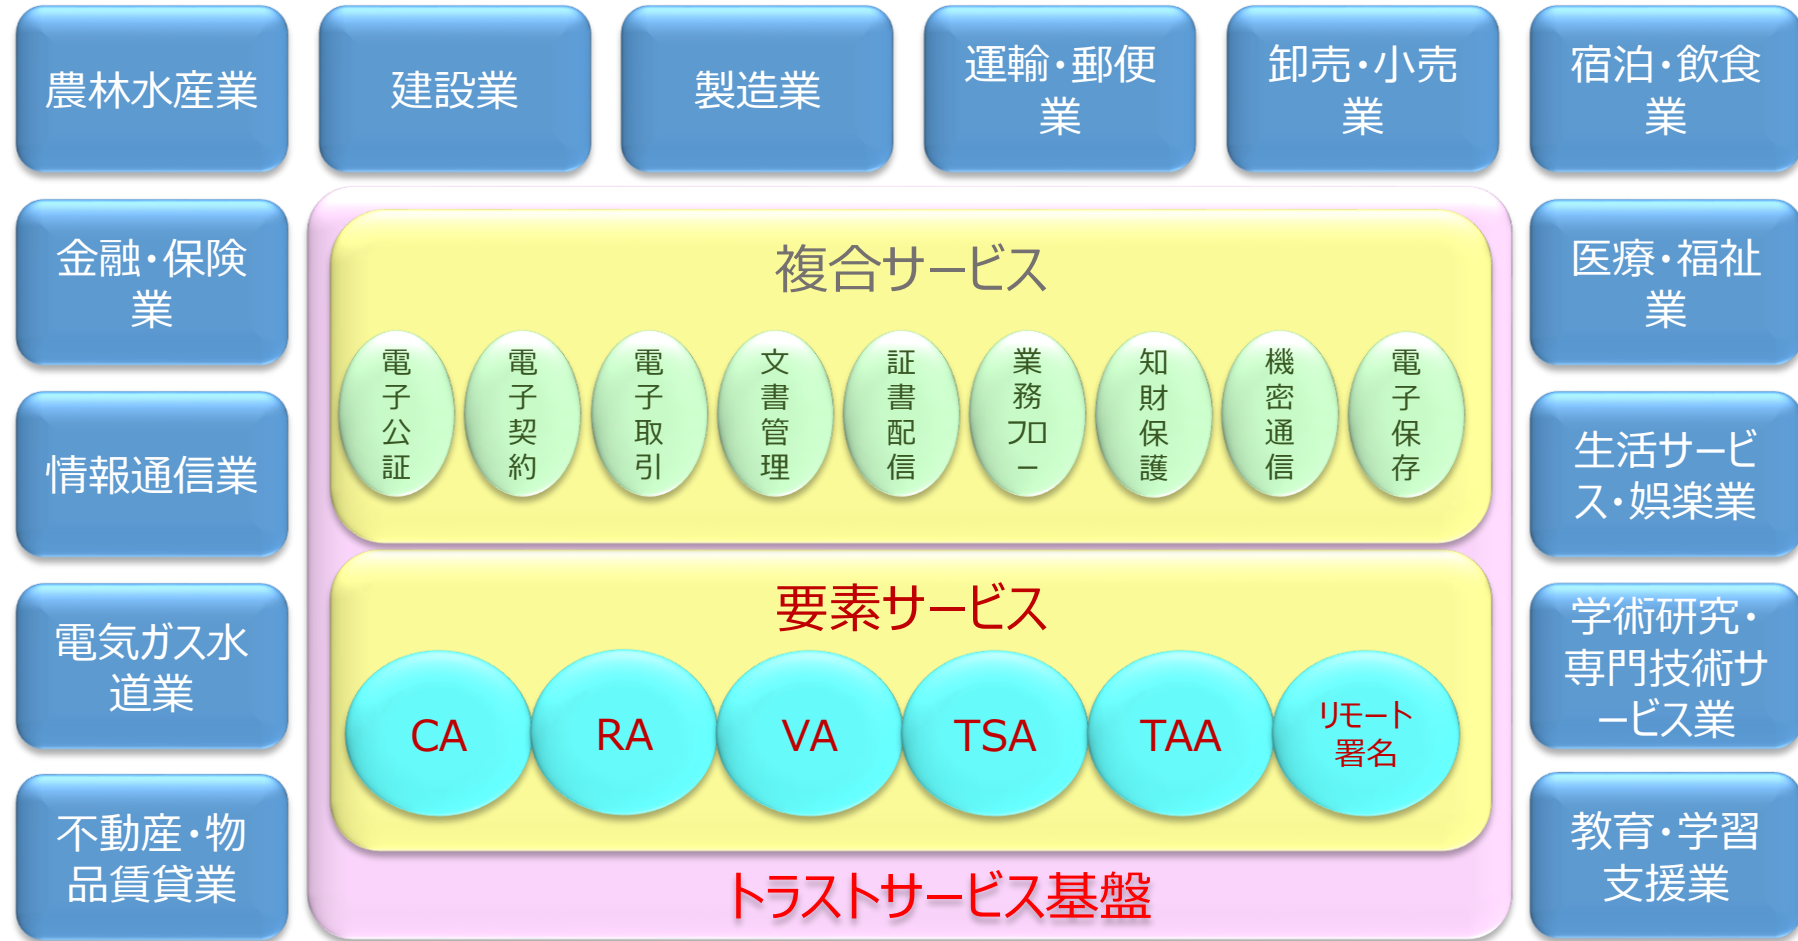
農林水産業

建設業

製造業

運輸・郵便業

卸売・小売業

宿泊・飲食業

金融・保険業

情報通信業

電気ガス水道業

不動産・物品賃貸業

複合サービス

電子公証

電子契約

電子取引

文書管理

証書配信

業務フロー

知財保護

機密通信

電子保存

要素サービス

CA

RA

VA

TSA

TAA

リモート署名

トラストサービス基盤

医療・福祉業

生活サービス・娯楽業

学術研究・専門技術サービス業

教育・学習支援業